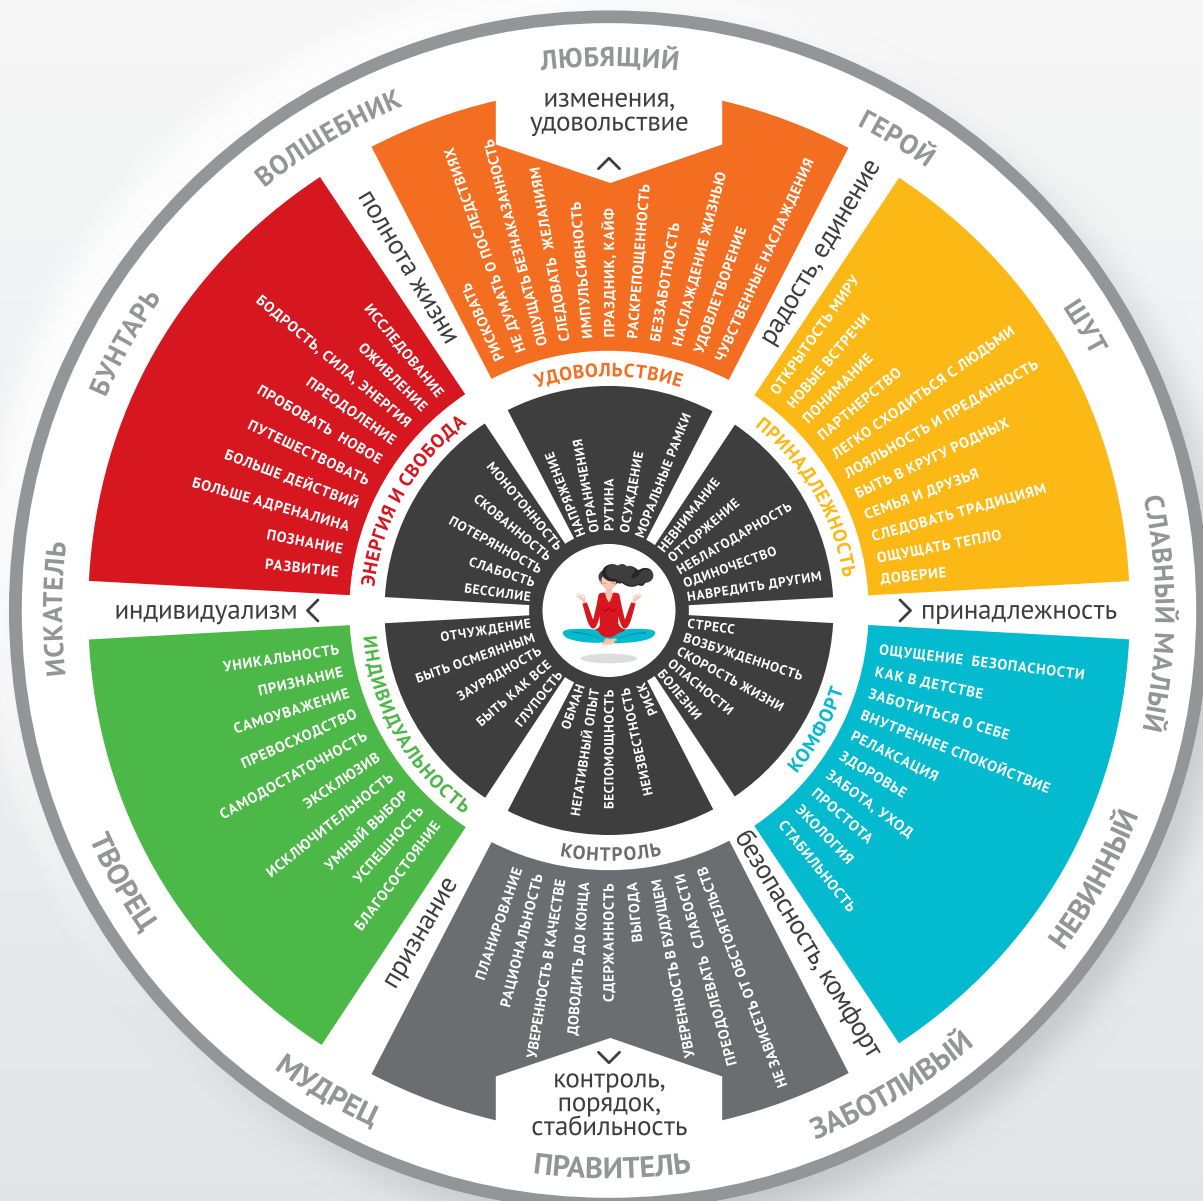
ЛЮБЯЩИЙ
изменения, удовольствие
ГЕРОЙ
радость, единение
ШУТ
СЛАВНЫЙ МАЛЫЙ
принадлежность
НЕВИННЫЙ
безопасность, комфорт
ЗАБОТЛИВЫЙ
ПРАВИТЕЛЬ
контроль, порядок, стабильность
МУДРЕЦ
признание
ТВОРЕЦ
ИСКАТЕЛЬ
индивидуализм
БУНТАРЬ
ВОЛШЕБНИК
полнота жизни

УДОВОЛЬСТВИЕ
РИСКОВАТЬ О ПОСЛЕДСТВИЯХ
НЕ ДУМАТЬ БЕЗНАКАЗАННОСТЬ
ОЩУЩАТЬ БЕЗНАКАЗАННОСТЬ
СЛЕДОВАТЬ ЖЕЛАНИЯМ
ИМПУЛЬСИВНОСТЬ
ПРАЗДНИК, КАЙФ
РАСКРЕПОЩЕННОСТЬ
БЕЗЗАБОТНОСТЬ
НАСЛАЖДЕНИЕ ЖИЗНЬЮ
УДОВЛЕТВОРЕНИЕ
ЧУВСТВЕННЫЕ НАСЛАЖДЕНИЯ

ПРИНАДЛЕЖНОСТЬ
ОТКРЫТОСТЬ МИРУ
НОВЫЕ ВСТРЕЧИ
ПОНИМАНИЕ
ПАРТНЕРСТВО
ЛЕГКО СХОДИТЬСЯ С ЛЮДЬМИ
ЛОЯЛЬНОСТЬ И ПРЕДАННОСТЬ
БЫТЬ В КРУГУ РОДНЫХ
СЕМЬЯ И ДРУЗЬЯ
СЛЕДОВАТЬ ТРАДИЦИЯМ
ОЩУЩАТЬ ТЕПЛО
ДОВЕРИЕ

КОМФОРТ
ОЩУЩЕНИЕ БЕЗОПАСНОСТИ
КАК В ДЕТСТВЕ
ЗАБОТИТЬСЯ О СЕБЕ
ВНУТРЕННЕЕ СПОКОЙСТВИЕ
РЕЛАКСАЦИЯ
ЗДОРОВЬЕ
ЗАБОТА, УХОД
ПРОСТОТА
ЭКОЛОГИЯ
СТАБИЛЬНОСТЬ

КОНТРОЛЬ
ПЛАНИРОВАНИЕ
РАЦИОНАЛЬНОСТЬ
УВЕРЕННОСТЬ В КАЧЕСТВЕ
ДОВОДИТЬ ДО КОНЦА
СДЕРЖАННОСТЬ
ВЫГОДА
УВЕРЕННОСТЬ В БУДУЩЕМ
ПРЕОДОЛЕВАТЬ СЛАБОСТЬ
НЕ ЗАВИСЕТЬ ОТ ОБСТОЯТЕЛЬСТВ

ИНДИВИДУАЛЬНОСТЬ
УНИКАЛЬНОСТЬ
ПРИЗНАНИЕ
САМОУВАЖЕНИЕ
ПРЕВОСХОДСТВО
САМОДОСТАТОЧНОСТЬ
ЭКСКЛЮЗИВ
ИСКЛЮЧИТЕЛЬНОСТЬ
УМНЫЙ ВЫБОР
УСПЕШНОСТЬ
БЛАГОСОСТОЯНИЕ

ЭНЕРГИЯ И СВОБОДА
ИССЛЕДОВАНИЕ
ОЖИВЛЕНИЕ
БОДРОСТЬ, СИЛА, ЭНЕРГИЯ
ПРЕОДОЛЕНИЕ
ПРОБОВАТЬ НОВОЕ
ПУТЕШЕСТВОВАТЬ
БОЛЬШЕ ДЕЙСТВИЙ
БОЛЬШЕ АДРЕНАЛИНА
ПОЗНАНИЕ
РАЗВИТИЕ

НАПРЯЖЕНИЕ
ОГРАНИЧЕНИЯ
РУТИНА
ОСУЖДЕНИЕ
МОРАЛЬНЫЕ РАМКИ
НЕВНИМАНИЕ
ОТТОРЖЕНИЕ
НЕБЛАГОДАРНОСТЬ
ОДИНОЧЕСТВО
НАВРЕДИТЬ ДРУГИМ
СТРЕСС
ВОЗБУЖДЕННОСТЬ
СКОРОСТЬ ЖИЗНИ
ОПАСНОСТИ
БОЛЕЗНИ
РИСК
НЕИЗВЕСТНОСТЬ
БЕСПОМОЩНОСТЬ
НЕГАТИВНЫЙ ОПЫТ
ОБМАН
ГЛУПОСТЬ
БЫТЬ КАК ВСЕ
ЗАУРЯДНОСТЬ
БЫТЬ ОСМЕЯННЫМ
ОТЧУЖДЕНИЕ
БЕССИЛИЕ
СЛАБОСТЬ
ПОТЕРЯННОСТЬ
СКОВАННОСТЬ
МОНОТОННОСТЬ